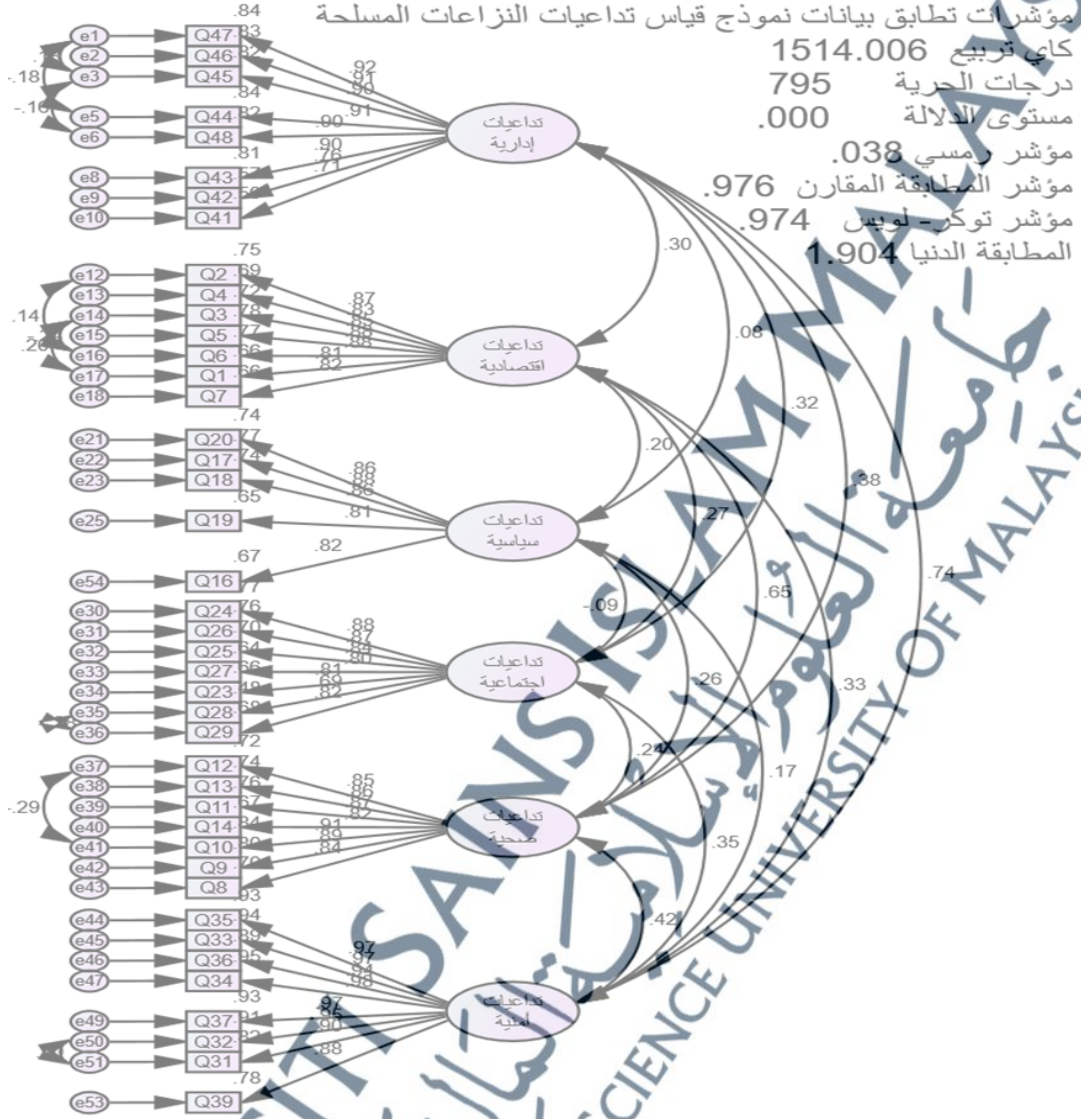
مؤشرات تطابق بيانات نموذج قياس تداعيات النزاعات المسلحة
كاي تربيع 1514.006
درجات الحرية 795
مستوى الدلالة .000
مؤشر رمسي .038
مؤشر المطابقة المقارن .976
مؤشر توكر – لويس .974
المطابقة الدنيا 1.904

e1 e2 e3 e5 e6 e8 e9 e10
Q47 Q46 Q45 Q44 Q48 Q43 Q42 Q41
.84 .83 .82 .84 .82 .81
.18 .16
.92 .91 .90 .91 .90 .90 .79 .71
تداعيات إدارية

e12 e13 e14 e15 e16 e17 e18
Q2 Q4 Q3 Q5 Q6 Q1 Q7
.75 .69 .72 .78 .77 .66 .66
.14 .26
.87 .83 .88 .88 .81 .82
تداعيات اقتصادية

e21 e22 e23 e25
Q20 Q17 Q18 Q19
.74 .77 .74 .65
.86 .88 .86 .81
تداعيات سياسية

e54 Q16 .67 .77 .82

e30 e31 e32 e33 e34 e35 e36
Q24 Q26 Q25 Q27 Q23 Q28 Q29
.76 .70 .64 .66 .48 .69 .72
.88 .87 .84 .80 .81 .69 .82
تداعيات اجتماعية

e37 e38 e39 e40 e41 e42 e43
Q12 Q13 Q11 Q14 Q10 Q9 Q8
.74 .76 .67 .84 .80 .70 .93
.29
.85 .86 .87 .82 .91 .89 .84
تداعيات صحية

e44 e45 e46 e47
Q35 Q33 Q36 Q34
.94 .89 .95 .93
.97 .97 .94 .98
تداعيات أمنية

e49 e50 e51 e53
Q37 Q32 Q31 Q39
.91 .82 .78
.97 .95 .90 .88

.30 .08 .32 .20 .38 .27 .65 .74 -.09 .26 .33 .24 .17 .35 .42